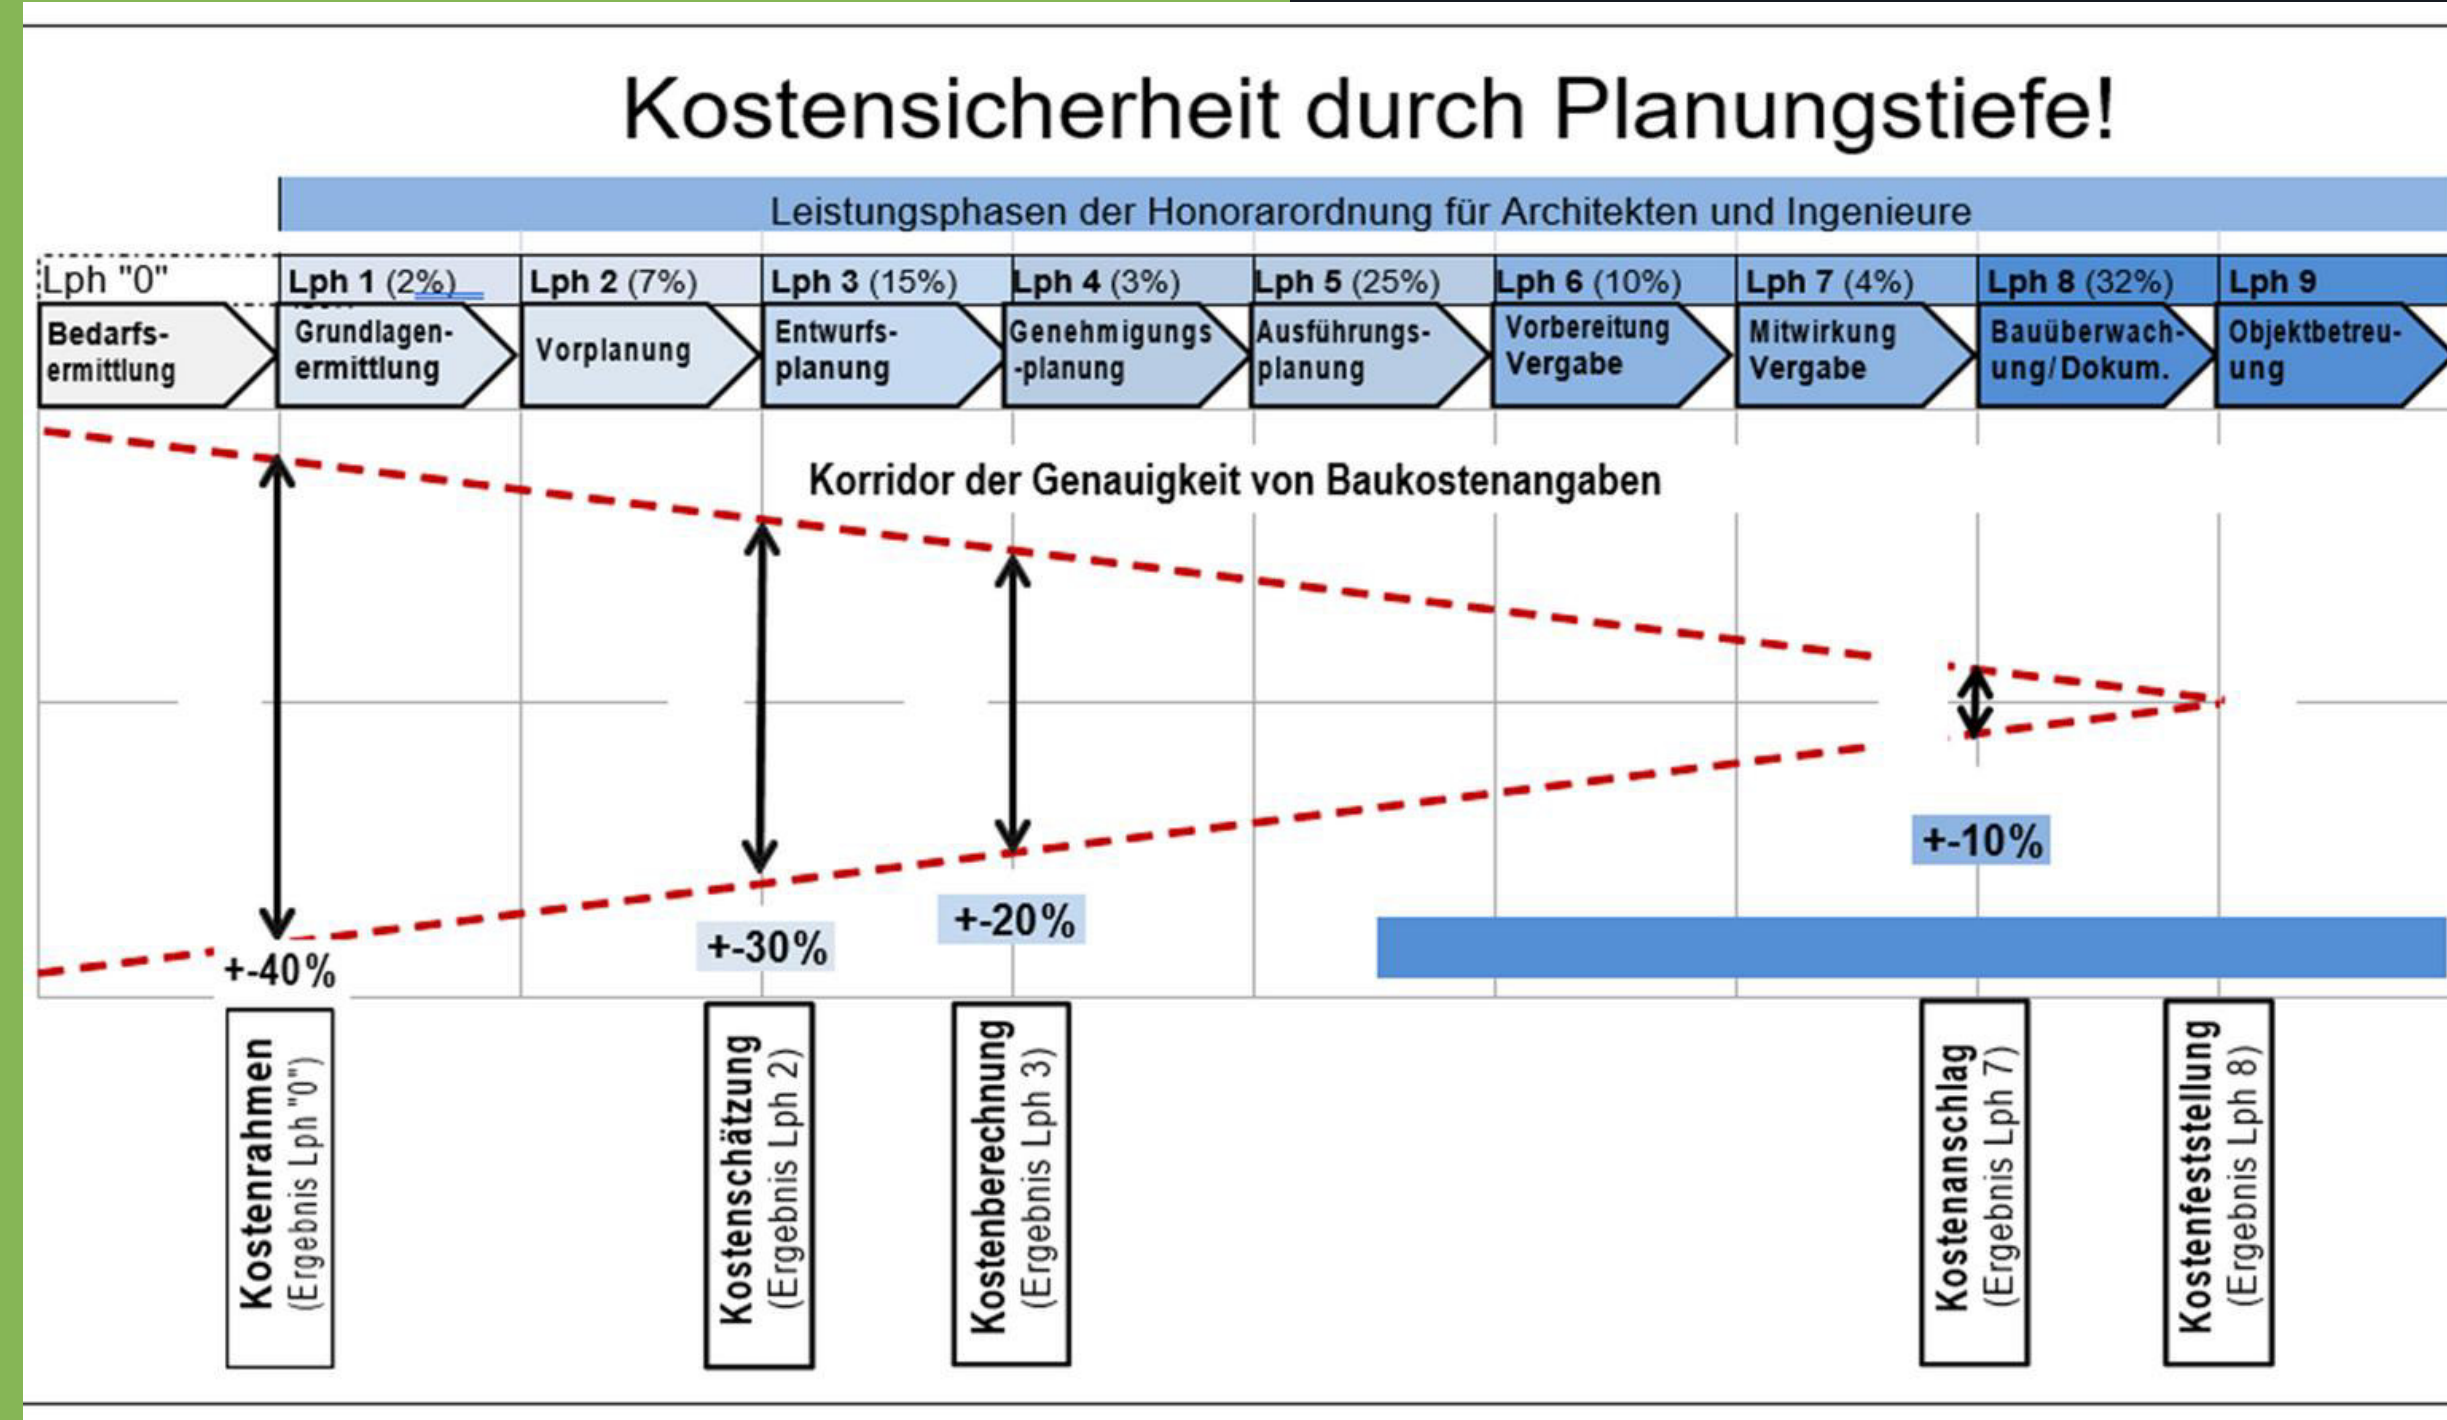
Kostensicherheit durch Planungstiefe!

Leistungsphasen der Honorarordnung für Architekten und Ingenieure

Lph "0"
Bedarfsermittlung

Lph 1 (2%)
Grundlagenermittlung

Lph 2 (7%)
Vorplanung

Lph 3 (15%)
Entwurfsplanung

Lph 4 (3%)
Genehmigungs-planung

Lph 5 (25%)
Ausführungsplanung

Lph 6 (10%)
Vorbereitung Vergabe

Lph 7 (4%)
Mitwirkung Vergabe

Lph 8 (32%)
Bauüberwachung/ Dokum.

Lph 9
Objektbetreuung

Korridor der Genauigkeit von Baukostenangaben

+-40%

+-30%

+-20%

+-10%

Kostenrahmen (Ergebnis Lph "0")

Kostenschätzung (Ergebnis Lph 2)

Kostenberechnung (Ergebnis Lph 3)

Kostenanschlag (Ergebnis Lph 7)

Kostenfeststellung (Ergebnis Lph 8)